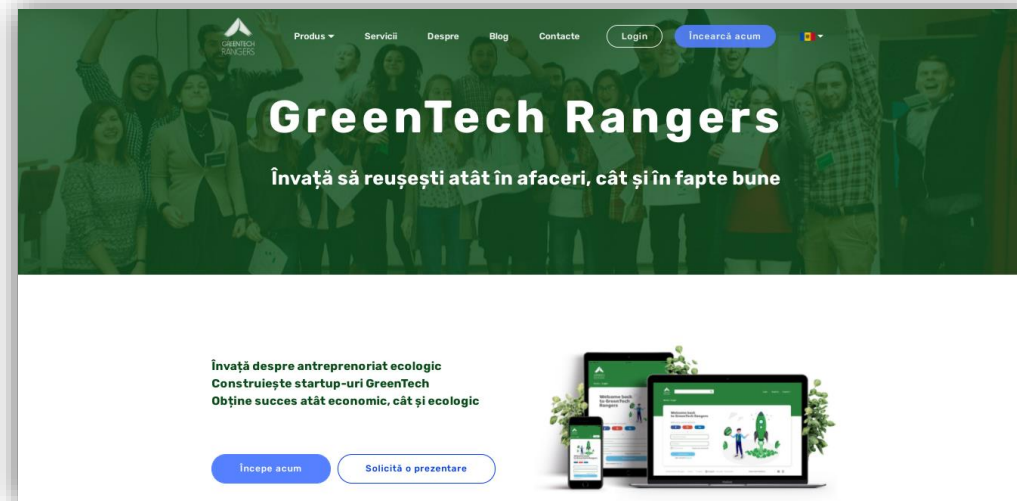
GREENTECH RANGERS

Produs ▾ Servicii Despre Blog Contacte Login Încearcă acum

GreenTech Rangers

Învață să reușești atât în afaceri, cât și în fapte bune

Învață despre antreprenoriat ecologic
Construiește startup-uri GreenTech
Obține succes atât economic, cât și ecologic

Începe acum Solicită o prezentare

Welcome back to GreenTech Rangers

Welcome back to GreenTech Rangers